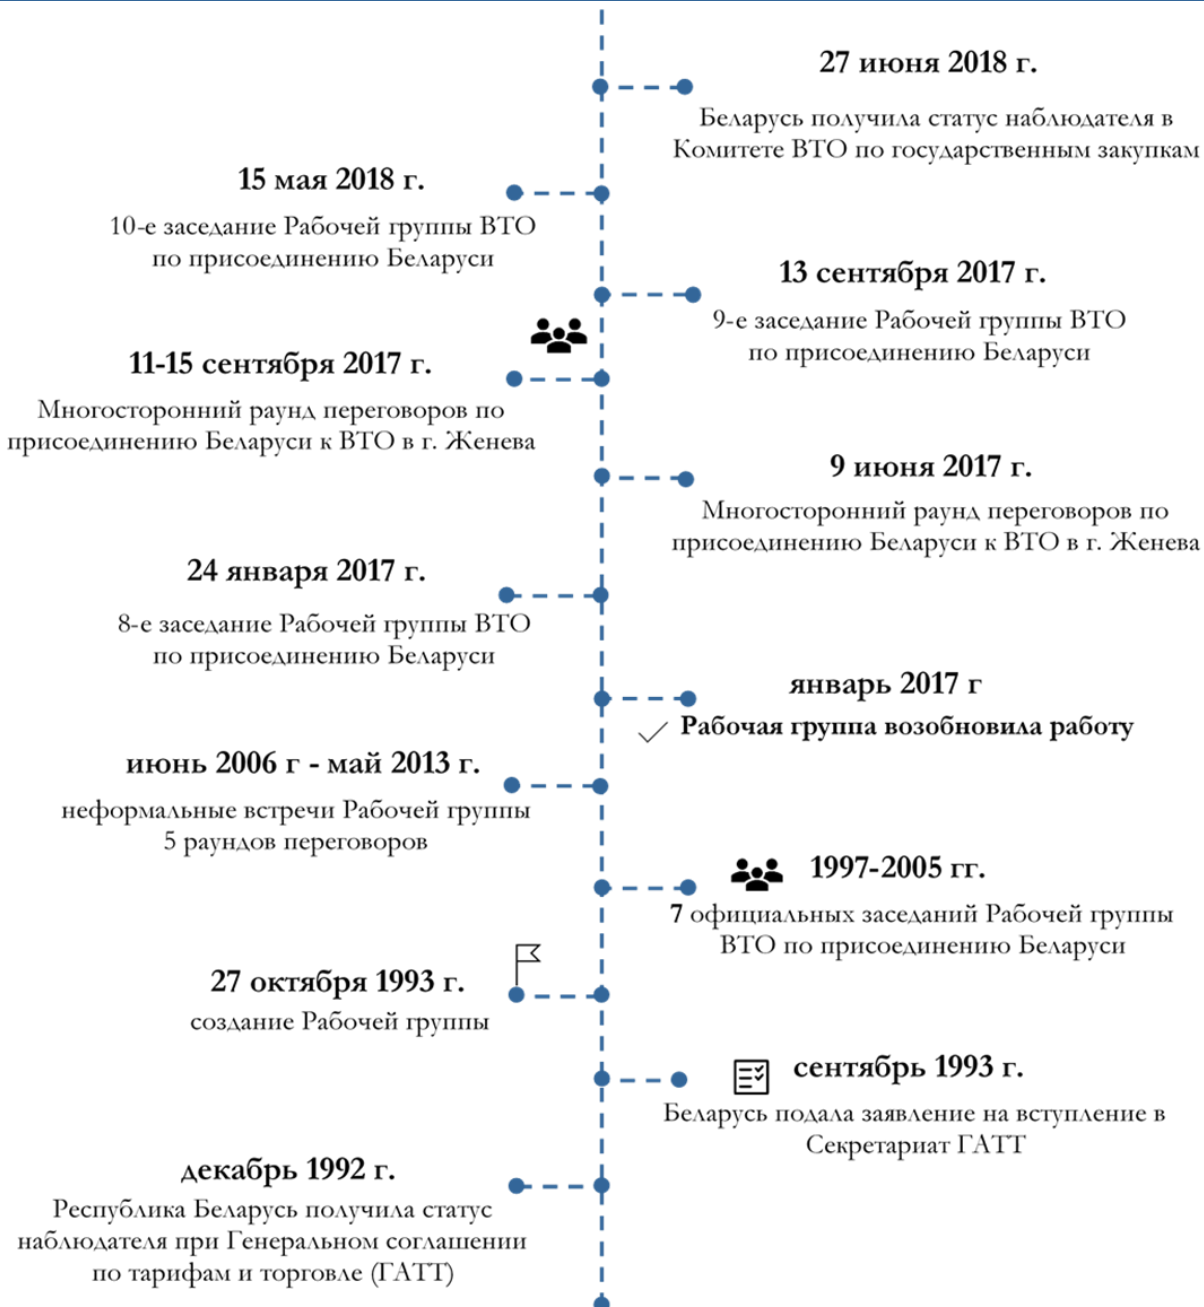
27 июня 2018 г.

Беларусь получила статус наблюдателя в Комитете ВТО по государственным закупкам

15 мая 2018 г.

10-е заседание Рабочей группы ВТО по присоединению Беларуси

13 сентября 2017 г.

9-е заседание Рабочей группы ВТО по присоединению Беларуси

11-15 сентября 2017 г.

Многосторонний раунд переговоров по присоединению Беларуси к ВТО в г. Женева

9 июня 2017 г.

Многосторонний раунд переговоров по присоединению Беларуси к ВТО в г. Женева

24 января 2017 г.

8-е заседание Рабочей группы ВТО по присоединению Беларуси

январь 2017 г

Рабочая группа возобновила работу

июнь 2006 г - май 2013 г.

неформальные встречи Рабочей группы
5 раундов переговоров

1997-2005 гг.

7 официальных заседаний Рабочей группы ВТО по присоединению Беларуси

27 октября 1993 г.

создание Рабочей группы

сентябрь 1993 г.

Беларусь подала заявление на вступление в Секретариат ГАТТ

декабрь 1992 г.

Республика Беларусь получила статус наблюдателя при Генеральном соглашении по тарифам и торговле (ГАТТ)